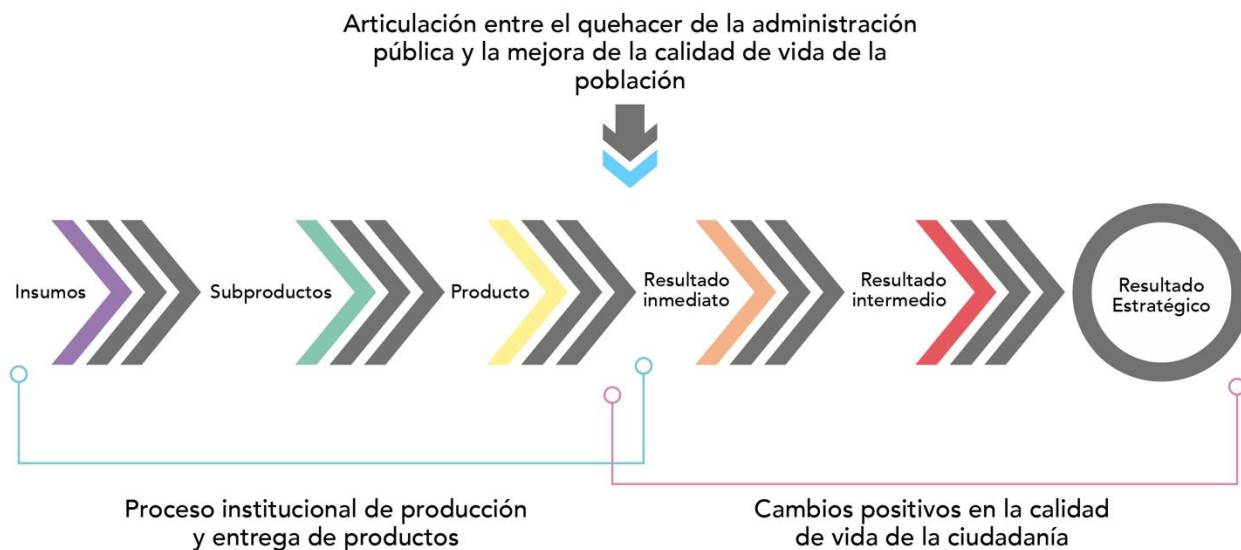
Articulación entre el quehacer de la administración pública y la mejora de la calidad de vida de la población

Insumos

Subproductos

Producto

Resultado inmediato

Resultado intermedio

Resultado Estratégico

Proceso institucional de producción y entrega de productos

Cambios positivos en la calidad de vida de la ciudadanía